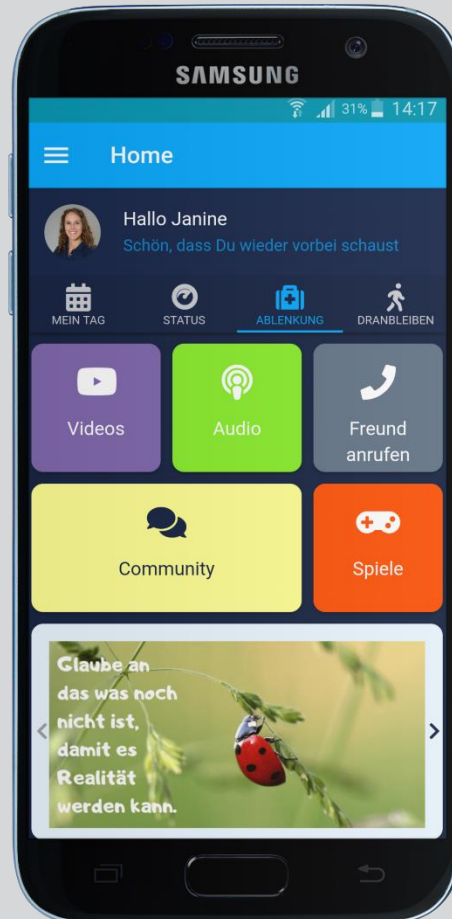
SAMSUNG

31% 14:17

Home

Hallo Janine
Schön, dass Du wieder vorbei schaust

MEIN TAG
STATUS
ABLENKUNG
DRANBLEIBEN

Videos
Audio
Freund anrufen

Community
Spiele

Glaube an das was noch nicht ist, damit es Realität werden kann.